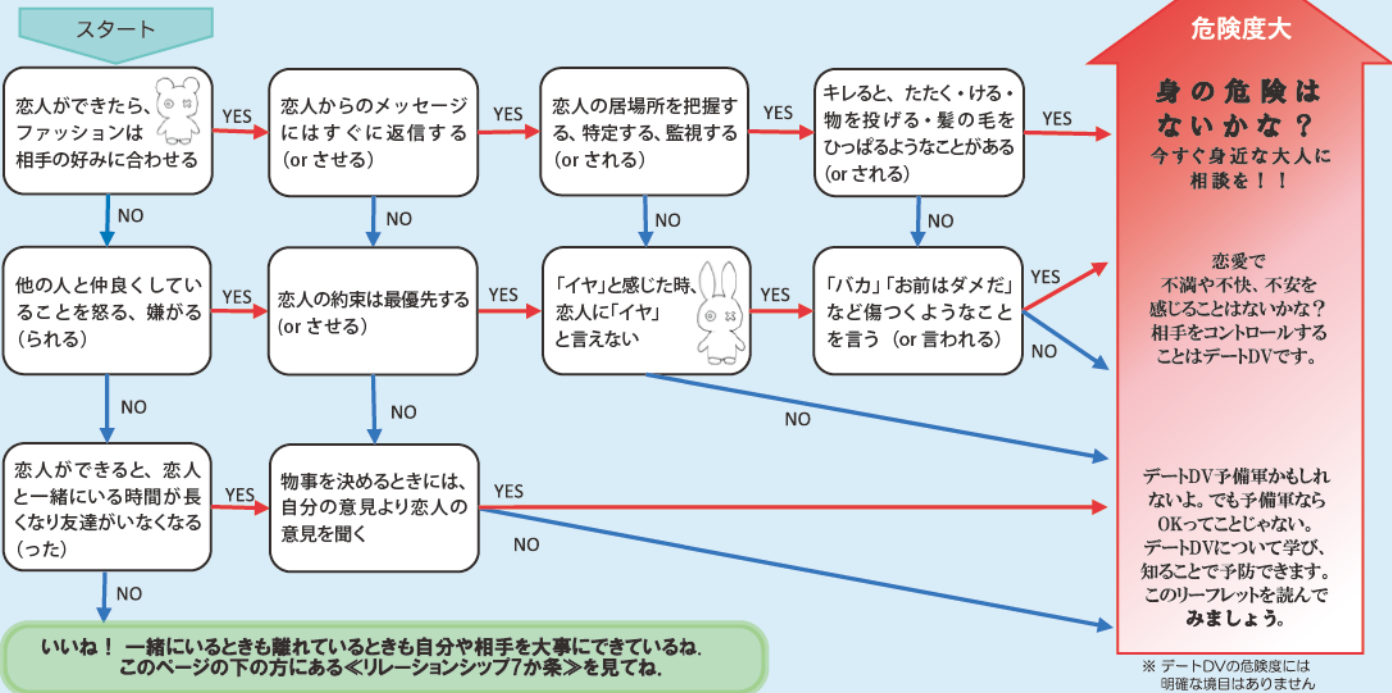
スタート

恋人ができたら、ファッションは相手の好みに合わせる

YES

恋人からのメッセージにはすぐに返信する（or させる）

YES

恋人の居場所を把握する、特定する、監視する（or される）

YES

キレると、たたく・ける・物を投げる・髪の毛をひっぱるようなことがある（or される）

YES

NO

NO

NO

NO

他の人と仲良くしていることを怒る、嫌がる（られる）

YES

恋人の約束は最優先する（or させる）

YES

「イヤ」と感じた時、恋人に「イヤ」と言えない

YES

「バカ」「お前はダメだ」など傷つくようなことを言う（or 言われる）

YES

NO

NO

NO

NO

恋人ができると、恋人と一緒にいる時間が長くなり友達がいなくなる（った）

YES

物事を決めるときには、自分の意見より恋人の意見を聞く

YES

NO

NO

いいね！ 一緒にいるときも離れているときも自分や相手を大事にできているね.
このページの下の方にある≪リレーションシップ7か条≫を見てね.

危険度大

身の危険はないかな？
今すぐ身近な大人に相談を！！

恋愛で不満や不快、不安を感じることはないかな？相手をコントロールすることはデートDVです。

デートDV予備軍かもしれないよ。でも予備軍ならOKってことじゃない。デートDVについて学び、知ることで予防できます。このリーフレットを読んでみましょう。

※ デートDVの危険度には明確な境目はありません